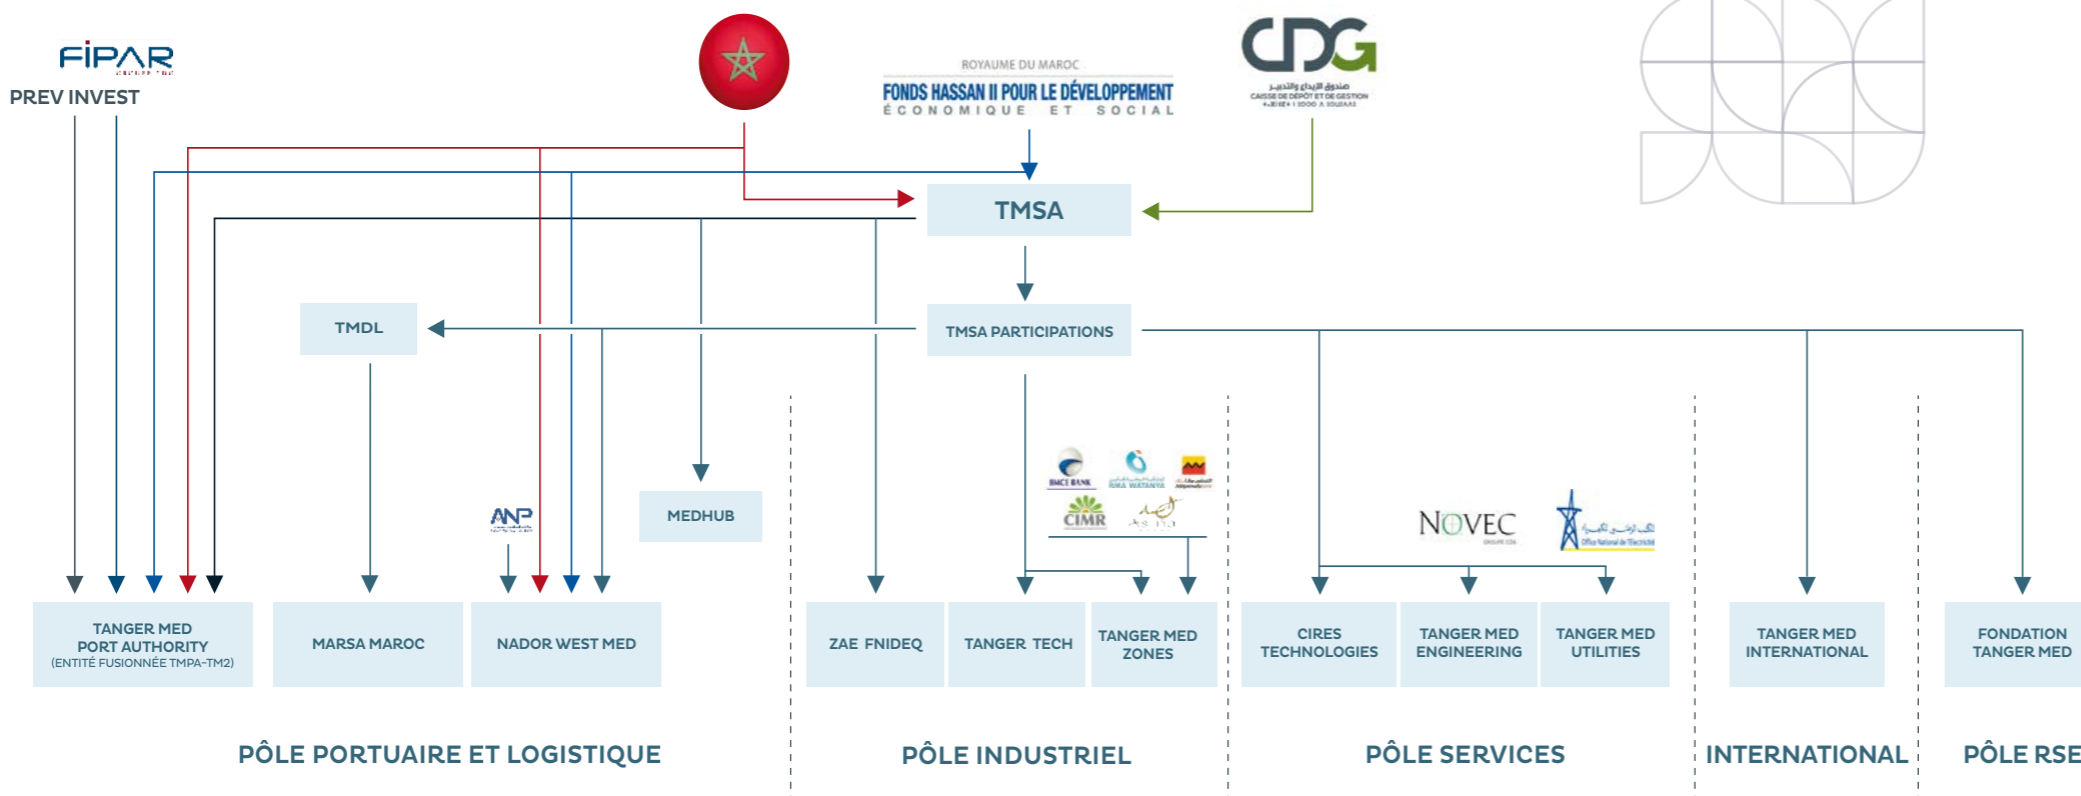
FIPAR

PREV INVEST

ROYAUME DU MAROC
FONDS HASSAN II POUR LE DÉVELOPPEMENT
ÉCONOMIQUE ET SOCIAL

CDG
CAISSE DE DÉPÔT ET DE GESTION

TMSA

TMDL

TMSA PARTICIPATIONS

ANP

MEDHUB

BMCI BANK
RMA WATANYA
CIMR

NOVEC

TANGER MED PORT AUTHORITY (ENTITÉ FUSIONNÉE TMPA-TM2)

MARSA MAROC

NADOR WEST MED

ZAE FNIDEQ

TANGER TECH

TANGER MED ZONES

CIRES TECHNOLOGIES

TANGER MED ENGINEERING

TANGER MED UTILITIES

TANGER MED INTERNATIONAL

FONDATION TANGER MED

PÔLE PORTUAIRE ET LOGISTIQUE

PÔLE INDUSTRIEL

PÔLE SERVICES

INTERNATIONAL

PÔLE RSE